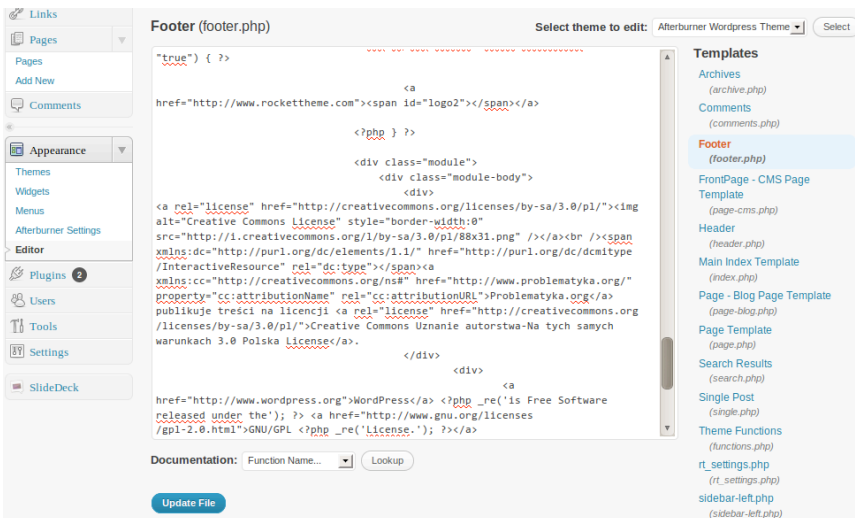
Links
Pages
Pages
Add New
Comments
Appearance
Themes
Widgets
Menus
Afterburner Settings
Editor
Plugins 2
Users
Tools
Settings
SlideDeck

Footer (footer.php)

Select theme to edit: Afterburner Wordpress Theme Select

"true") { ?>

<a href="http://www.rockettheme.com"><span id="logo2"></span></a>

<?php } ?>

<div class="module">
<div class="module-body">
<div>
<a rel="license" href="http://creativecommons.org/licenses/by-sa/3.0/pl/"><img alt="Creative Commons License" style="border-width:0" src="http://i.creativecommons.org/l/by-sa/3.0/pl/88x31.png" /></a><br /><span xmlns:dc="http://purl.org/dc/elements/1.1/" href="http://purl.org/dc/dcmitype/InteractiveResource" rel="dc:type"></span><a xmlns:cc="http://creativecommons.org/ns#" href="http://www.problematyka.org/" property="cc:attributionName" rel="cc:attributionURL">Problematyka.org</a> publikuje treści na licencji <a rel="license" href="http://creativecommons.org/licenses/by-sa/3.0/pl/">Creative Commons Uznanie autorstwa-Na tych samych warunkach 3.0 Polska License</a>.
</div>
<div>
<a href="http://www.wordpress.org">WordPress</a> <?php _re('is Free Software released under the'); ?> <a href="http://www.gnu.org/licenses/gpl-2.0.html">GNU/GPL <?php _re('License.'); ?></a>

Documentation: Function Name... Lookup

Update File

Templates
Archives
(archive.php)
Comments
(comments.php)
Footer
(footer.php)
FrontPage - CMS Page Template
(page-cms.php)
Header
(header.php)
Main Index Template
(index.php)
Page - Blog Page Template
(page-blog.php)
Page Template
(page.php)
Search Results
(search.php)
Single Post
(single.php)
Theme Functions
(functions.php)
rt_settings.php
(rt_settings.php)
sidebar-left.php
(sidebar-left.php)